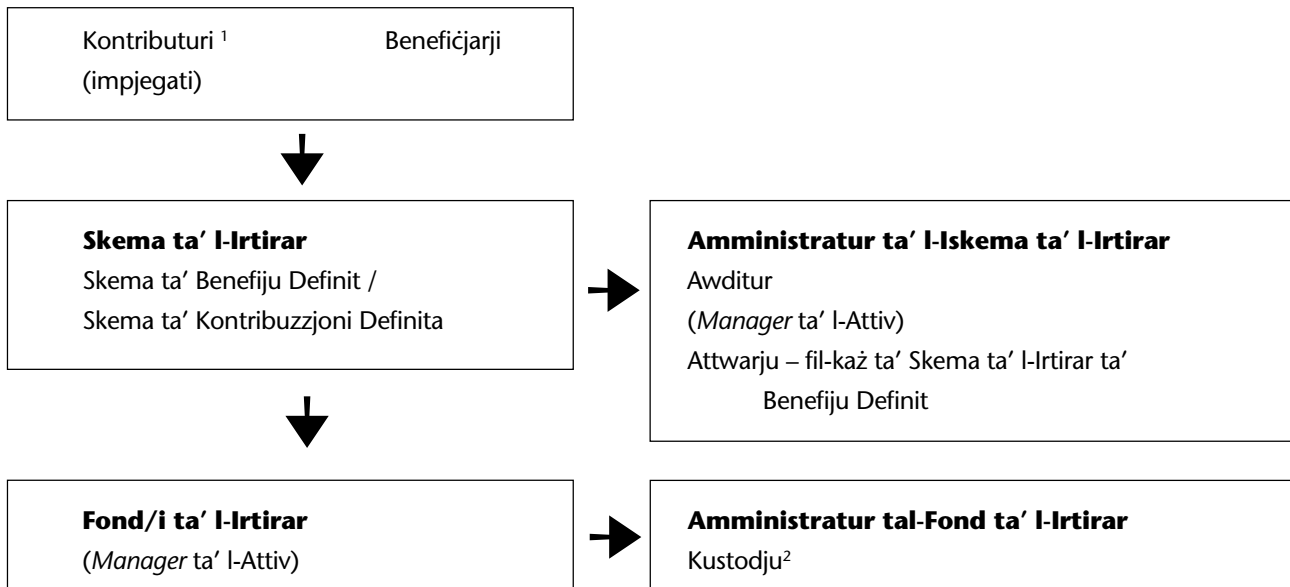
Kontributuri $^1$ Benefiċjarji (impjegati)

**Skema ta' l-Irtirar**
Skema ta' Benefiju Definit /
Skema ta' Kontribuzzjoni Definita

**Amministratur ta' l-Iskema ta' l-Irtirar**
Awditur
(*Manager* ta' l-Attiv)
Attwarju – fil-każ ta' Skema ta' l-Irtirar ta' Benefiju Definit

**Fond/i ta' l-Irtirar**
(*Manager* ta' l-Attiv)

**Amministratur tal-Fond ta' l-Irtirar**
Kustodju$^2$